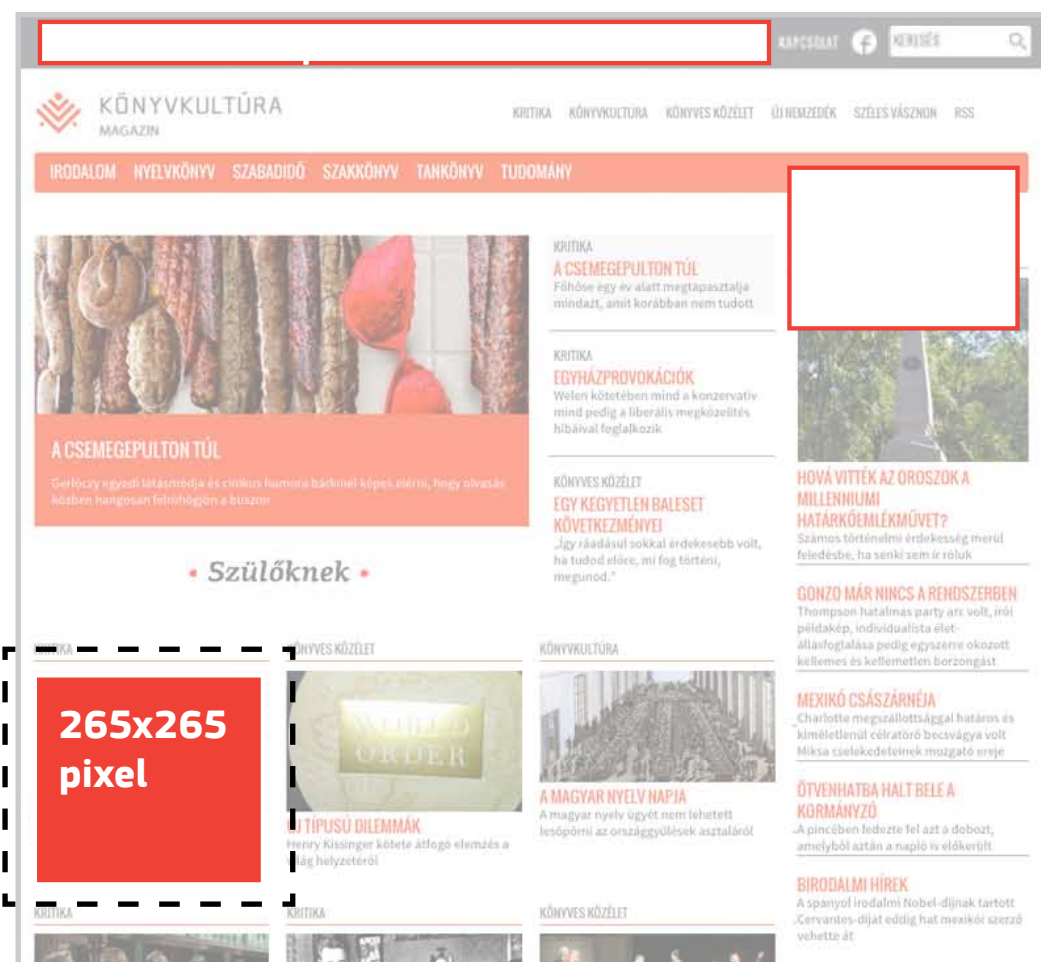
KAPCSOLAT KERESÉS

KÖNYVKULTÚRA MAGAZIN

KRITIKA KÖNYVKULTÚRA KÖNYVES KÖZÉLET ÚJ NEMZEDÉK SZÉLES VÁSZNON RSS

IRODALOM NYELVKÖNYV SZABADIDŐ SZAKKÖNYV TANKÖNYV TUDOMÁNY

A CSEMEGEPULTON TÚL
Gerlóczy egyedi látásmódja és cinikus humora bárkinél képes elérni, hogy olvasás közben hangosan felnhögjön a buszon

KRITIKA
A CSEMEGEPULTON TÚL
Főhőse egy év alatt megtapasztalja mindazt, amit korábban nem tudott

KRITIKA
EGYHÁZPROVOKÁCIÓK
Welen kötetében mind a konzervatív mind pedig a liberális megközelítés hibáival foglalkozik

KÖNYVES KÖZÉLET
EGY KEGYETLEN BALESET KÖVETKEZMÉNYEI
„Így ráadásul sokkal érdekesebb volt, ha tudod előre, mi fog történi, megunod."

HOVÁ VITTÉK AZ OROSZOK A MILLENNIUMI HATÁRKŐEMLÉKMŰVET?
Számos történelmi érdekesség merül feledésbe, ha senki sem ír róluk

GONZO MÁR NINCS A RENDSZERBEN
Thompson hatalmas party arc volt, írói példakép, individualista életállásfoglalása pedig egyszerre okozott kellemes és kellemetlen borzongást

MEXIKÓ CSÁSZÁRNÉJA
Charlotte megszállottsággal határos és kíméletlenül célratörő becsvágya volt Miksa cselekedeteinek mozgató ereje

ÖTVENHATBA HALT BELE A KORMÁNYZÓ
A pincében fedezte fel azt a dobozt, amelyből aztán a napló is előkerült

BIRODALMI HÍREK
A spanyol irodalmi Nobel-díjnak tartott Cervantes-díjat eddig hat mexikói szerző vehette át

• Szülőknek •

KRITIKA
265x265 pixel

KÖNYVES KÖZÉLET
WORLD ORDER
ÚJ TÍPUSÚ DILEMMÁK
Henry Kissinger kötete átfogó elemzés a világ helyzetéről

KÖNYVKULTÚRA
A MAGYAR NYELV NAPJA
A magyar nyelv ügyét nem lehetett lesöpörni az országgyűlések asztaláról

KRITIKA KRITIKA KÖNYVES KÖZÉLET